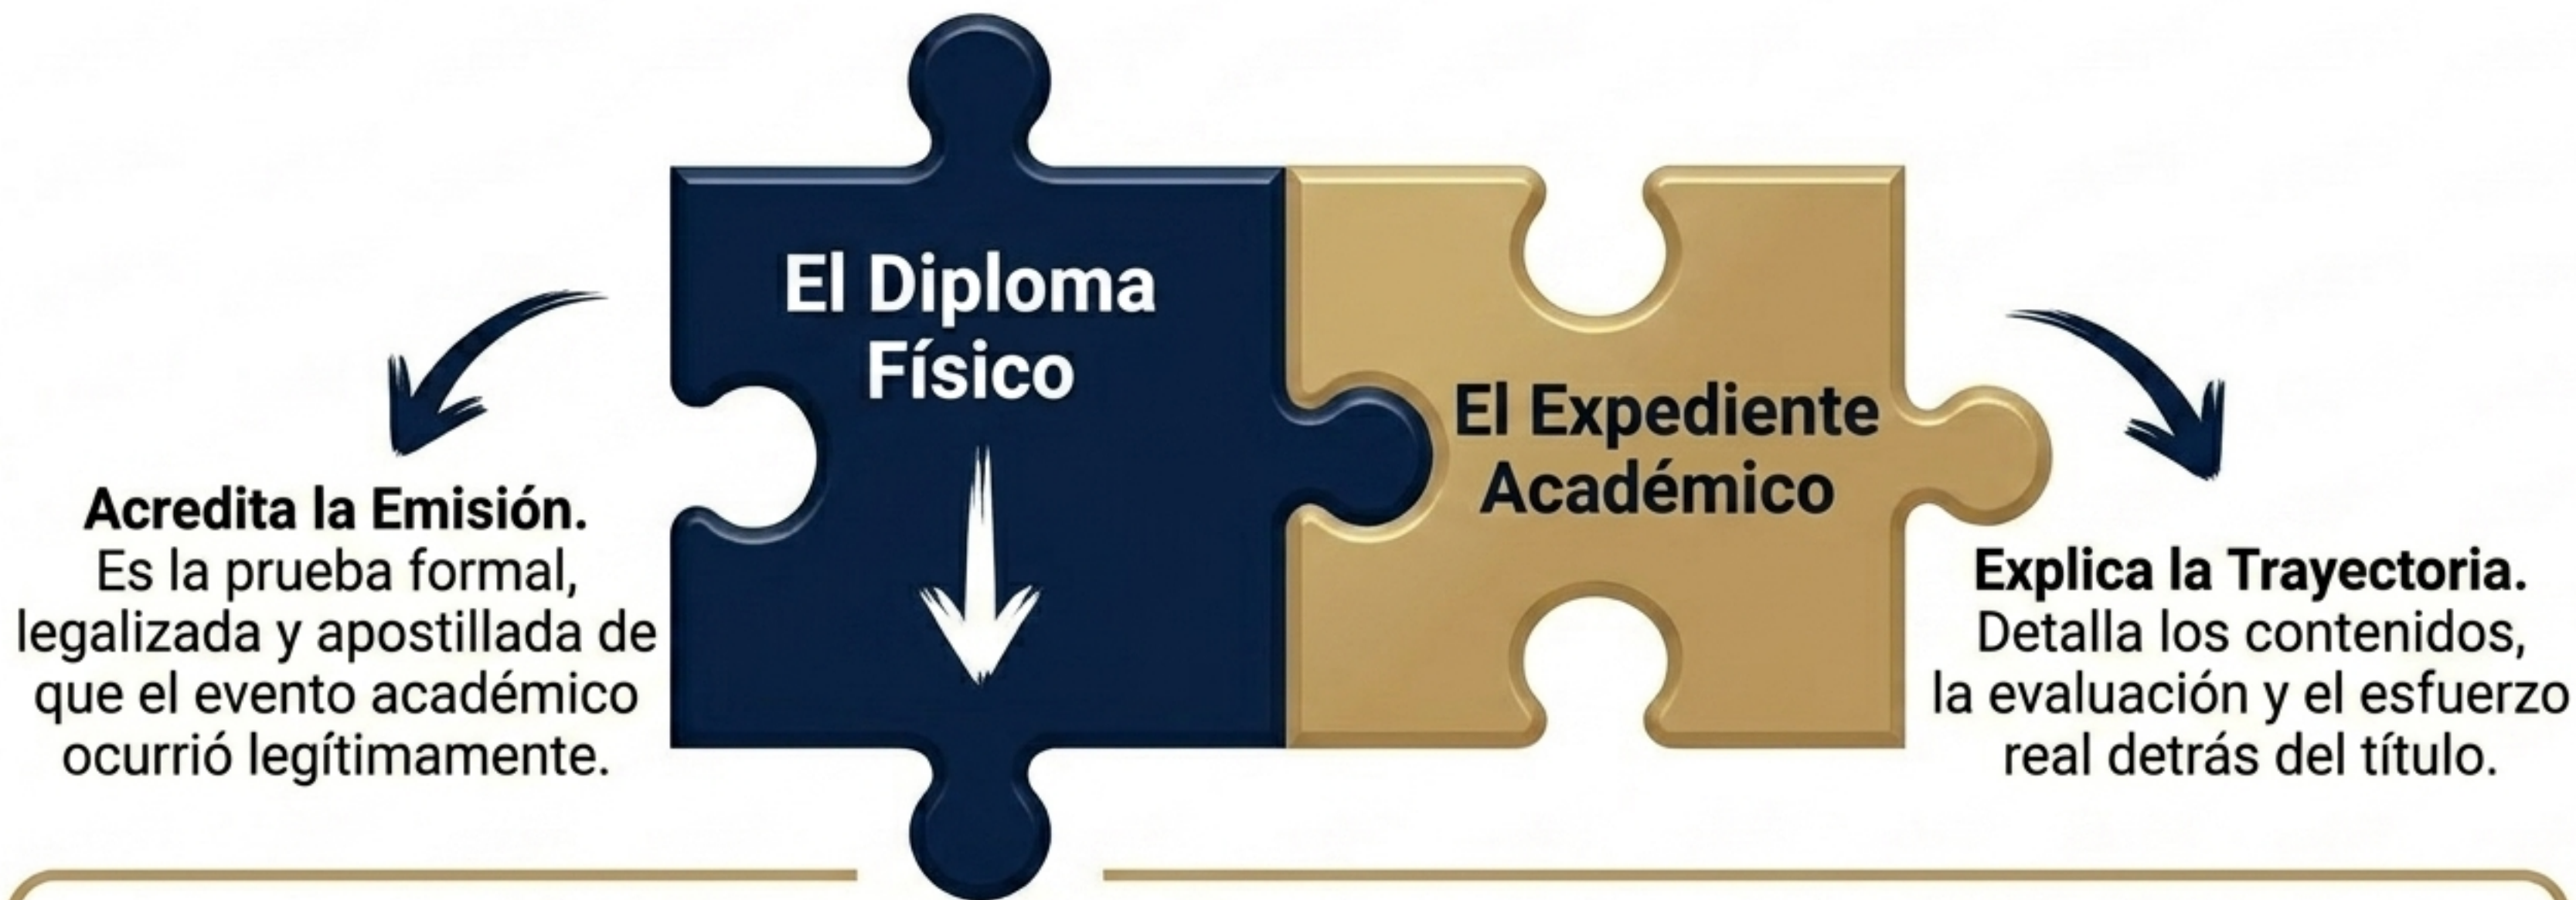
El Diploma Físico

El Expediente Académico

**Acredita la Emisión.**
Es la prueba formal, legalizada y apostillada de que el evento académico ocurrió legítimamente.

**Explica la Trayectoria.**
Detalla los contenidos, la evaluación y el esfuerzo real detrás del título.